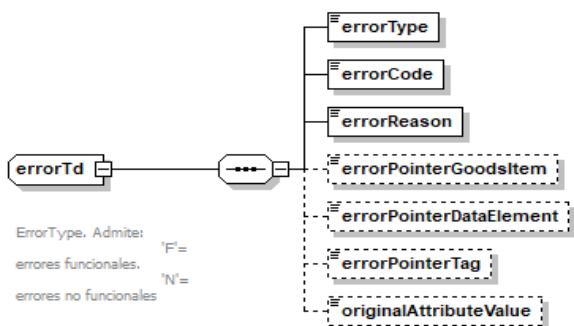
errorTd

ErrorType. Admite: 'F'= errores funcionales. 'N'= errores no funcionales

errorType

errorCode

errorReason

errorPointerGoodsItem

errorPointerDataElement

errorPointerTag

originalAttributeValue